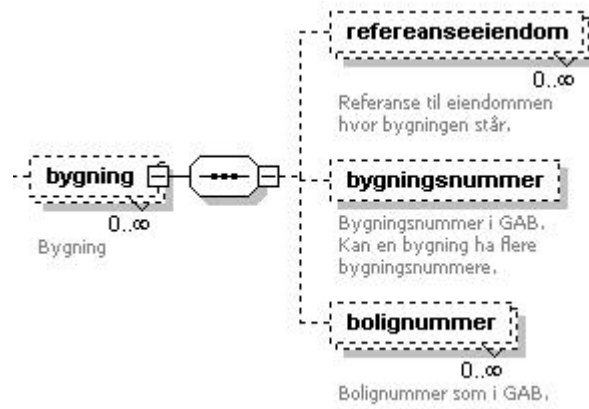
bygning

0..∞

Bygning

refereanseeiendom

0..∞

Referanse til eiendommen hvor bygningen står.

bygningsnummer

Bygningsnummer i GAB. Kan en bygning ha flere bygningsnummere.

bolignummer

0..∞

Bolignummer som i GAB.